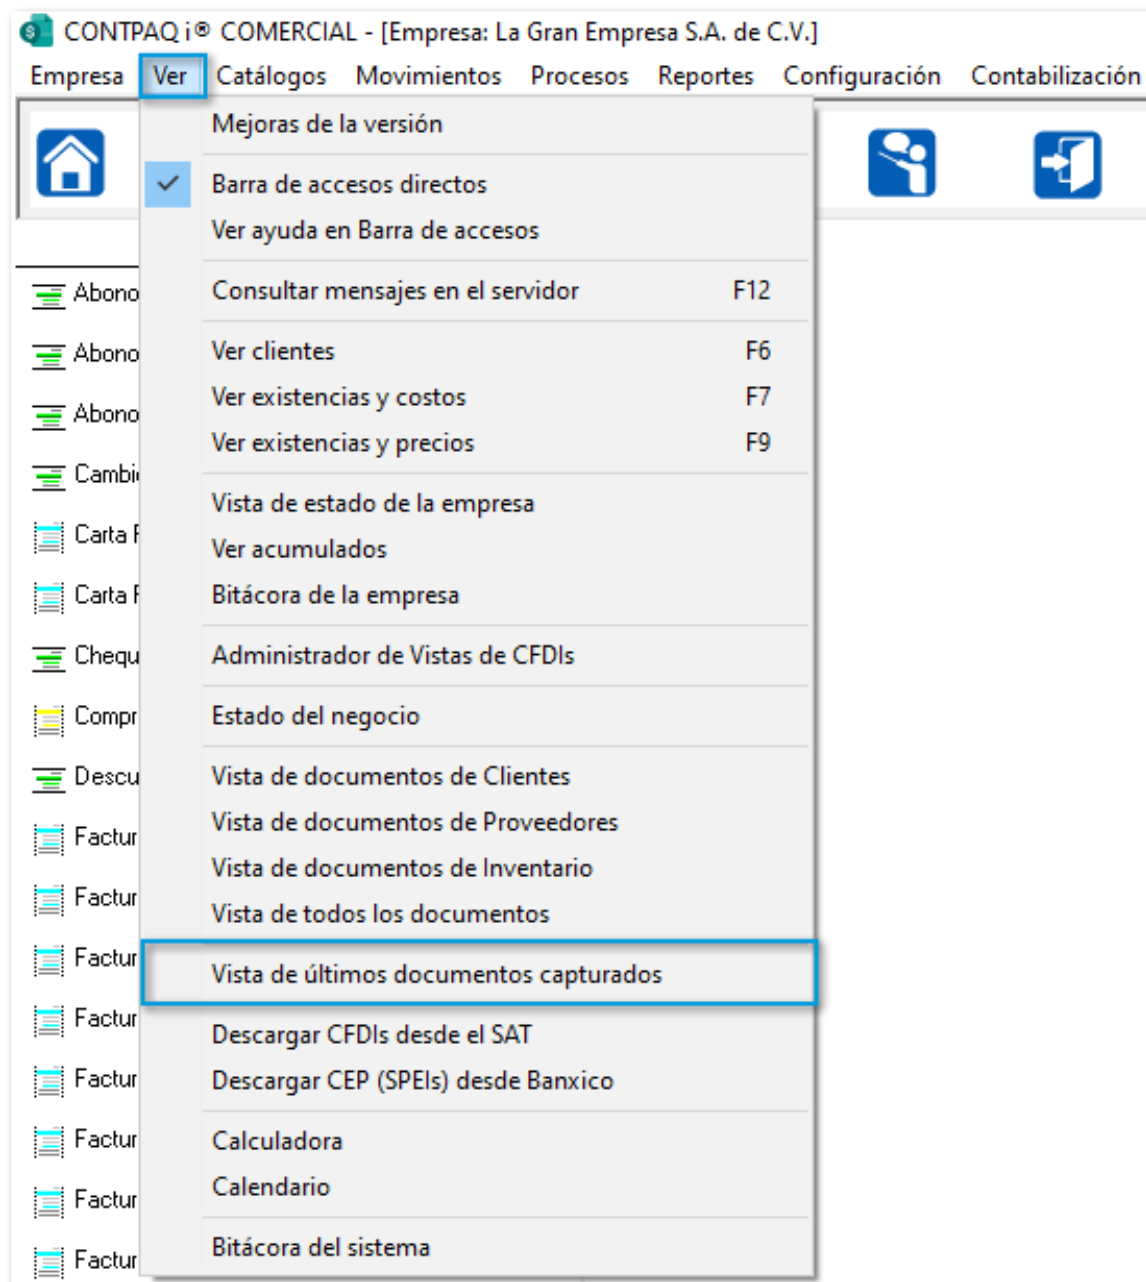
CONTPAQ i® COMERCIAL - [Empresa: La Gran Empresa S.A. de C.V.]

Empresa Ver Catálogos Movimientos Procesos Reportes Configuración Contabilización

Mejoras de la versión

Barra de accesos directos
Ver ayuda en Barra de accesos

Consultar mensajes en el servidor F12

Ver clientes F6
Ver existencias y costos F7
Ver existencias y precios F9

Vista de estado de la empresa
Ver acumulados
Bitácora de la empresa

Administrador de Vistas de CFDIs

Estado del negocio

Vista de documentos de Clientes
Vista de documentos de Proveedores
Vista de documentos de Inventario
Vista de todos los documentos

Vista de últimos documentos capturados

Descargar CFDIs desde el SAT
Descargar CEP (SPEIs) desde Banxico

Calculadora
Calendario

Bitácora del sistema

Abono
Abono
Abono
Cambi
Carta
Carta
Chequ
Compr
Descu
Factur
Factur
Factur
Factur
Factur
Factur
Factur
Factur